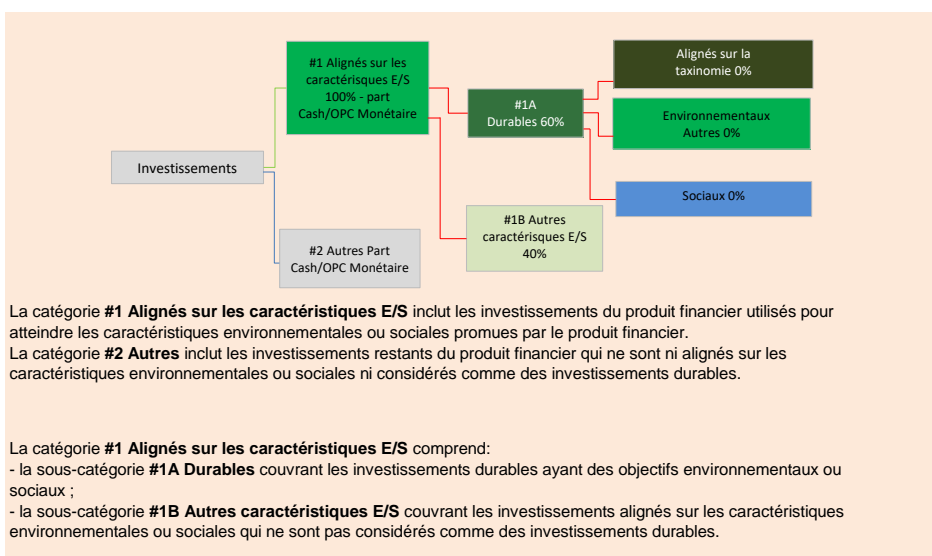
Investissements

#1 Alignés sur les caractérisques E/S 100% - part Cash/OPC Monétaire

#2 Autres Part Cash/OPC Monétaire

#1A Durables 60%

#1B Autres caractérisques E/S 40%

Alignés sur la taxinomie 0%

Environnementaux Autres 0%

Sociaux 0%

La catégorie **#1 Alignés sur les caractéristiques E/S** inclut les investissements du produit financier utilisés pour atteindre les caractéristiques environnementales ou sociales promues par le produit financier.
La catégorie **#2 Autres** inclut les investissements restants du produit financier qui ne sont ni alignés sur les caractéristiques environnementales ou sociales ni considérés comme des investissements durables.

La catégorie **#1 Alignés sur les caractéristiques E/S** comprend:
- la sous-catégorie **#1A Durables** couvrant les investissements durables ayant des objectifs environnementaux ou sociaux ;
- la sous-catégorie **#1B Autres caractéristiques E/S** couvrant les investissements alignés sur les caractéristiques environnementales ou sociales qui ne sont pas considérés comme des investissements durables.